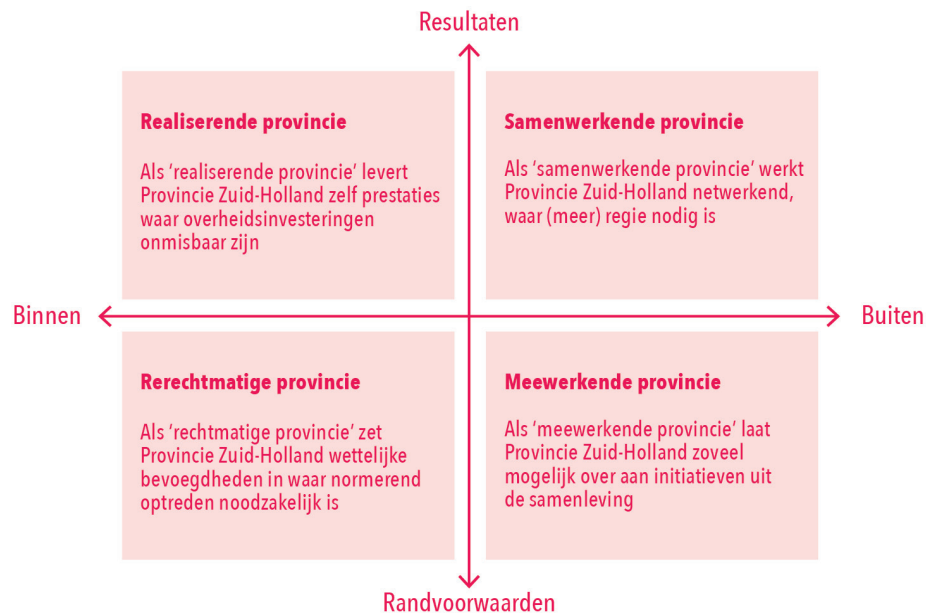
Resultaten

Realiserende provincie

Als 'realiserende provincie' levert Provincie Zuid-Holland zelf prestaties waar overheidsinvesteringen onmisbaar zijn

Samenwerkende provincie

Als 'samenwerkende provincie' werkt Provincie Zuid-Holland netwerkend, waar (meer) regie nodig is

Binnen

Buiten

Rerechtmatige provincie

Als 'rechtmatige provincie' zet Provincie Zuid-Holland wettelijke bevoegdheden in waar normerend optreden noodzakelijk is

Meewerkende provincie

Als 'meewerkende provincie' laat Provincie Zuid-Holland zoveel mogelijk over aan initiatieven uit de samenleving

Randvoorwaarden